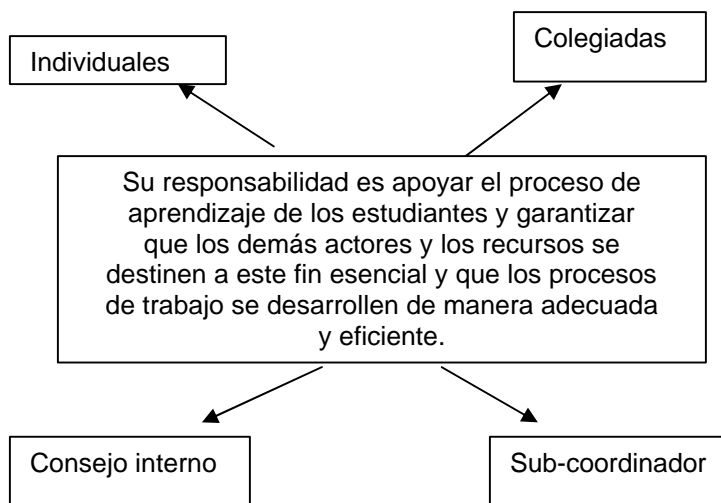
Individuales

Colegiadas

Su responsabilidad es apoyar el proceso de aprendizaje de los estudiantes y garantizar que los demás actores y los recursos se destinen a este fin esencial y que los procesos de trabajo se desarrollen de manera adecuada y eficiente.

Consejo interno

Sub-coordinador